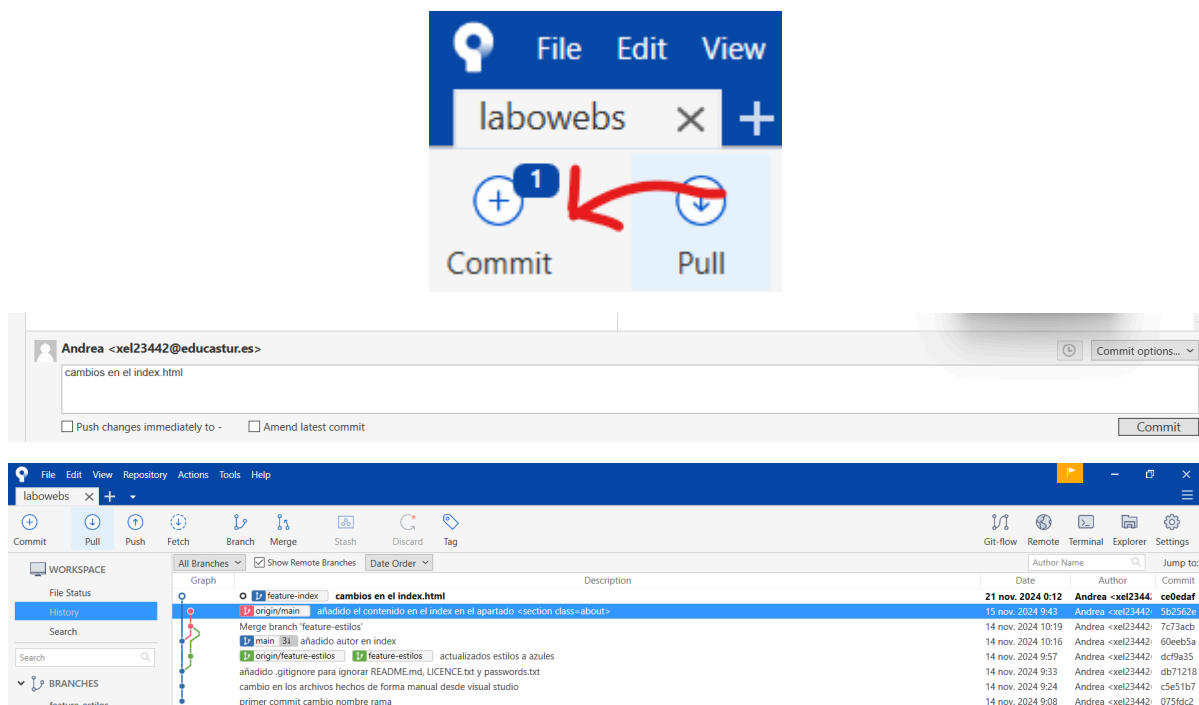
File Edit View
labowebs ✕ +
1
Commit
Pull

Andrea <xel23442@educastur.es>
Commit options...
cambios en el index.html
Push changes immediately to -
Amend latest commit
Commit

File Edit View Repository Actions Tools Help
labowebs ✕ +
Commit Pull Push Fetch Branch Merge Stash Discard Tag
Git-flow Remote Terminal Explorer Settings
WORKSPACE
File Status
History
Search
Search
BRANCHES
All Branches
Show Remote Branches
Date Order
Author Name
Jump to:

| Graph | Description | Date | Author | Commit |
|---|---|---|---|---|
| | feature-index cambios en el index.html | 21 nov. 2024 0:12 | Andrea <xel23442 | ce0edaf |
| | origin/main añadido el contenido en el index en el apartado <section class=about> | 15 nov. 2024 9:43 | Andrea <xel23442 | 5b2562e |
| | Merge branch 'feature-estilos' | 14 nov. 2024 10:19 | Andrea <xel23442 | 7c73acb |
| | main 3↓ añadido autor en index | 14 nov. 2024 10:16 | Andrea <xel23442 | 60eeb5a |
| | origin/feature-estilos feature-estilos actualizados estilos a azules | 14 nov. 2024 9:57 | Andrea <xel23442 | dcf9a35 |
| | añadido .gitignore para ignorar README.md, LICENCE.txt y passwords.txt | 14 nov. 2024 9:33 | Andrea <xel23442 | db71218 |
| | cambio en los archivos hechos de forma manual desde visual studio | 14 nov. 2024 9:24 | Andrea <xel23442 | c5e51b7 |
| | primer commit cambio nombre rama | 14 nov. 2024 9:08 | Andrea <xel23442 | 075fdc2 |